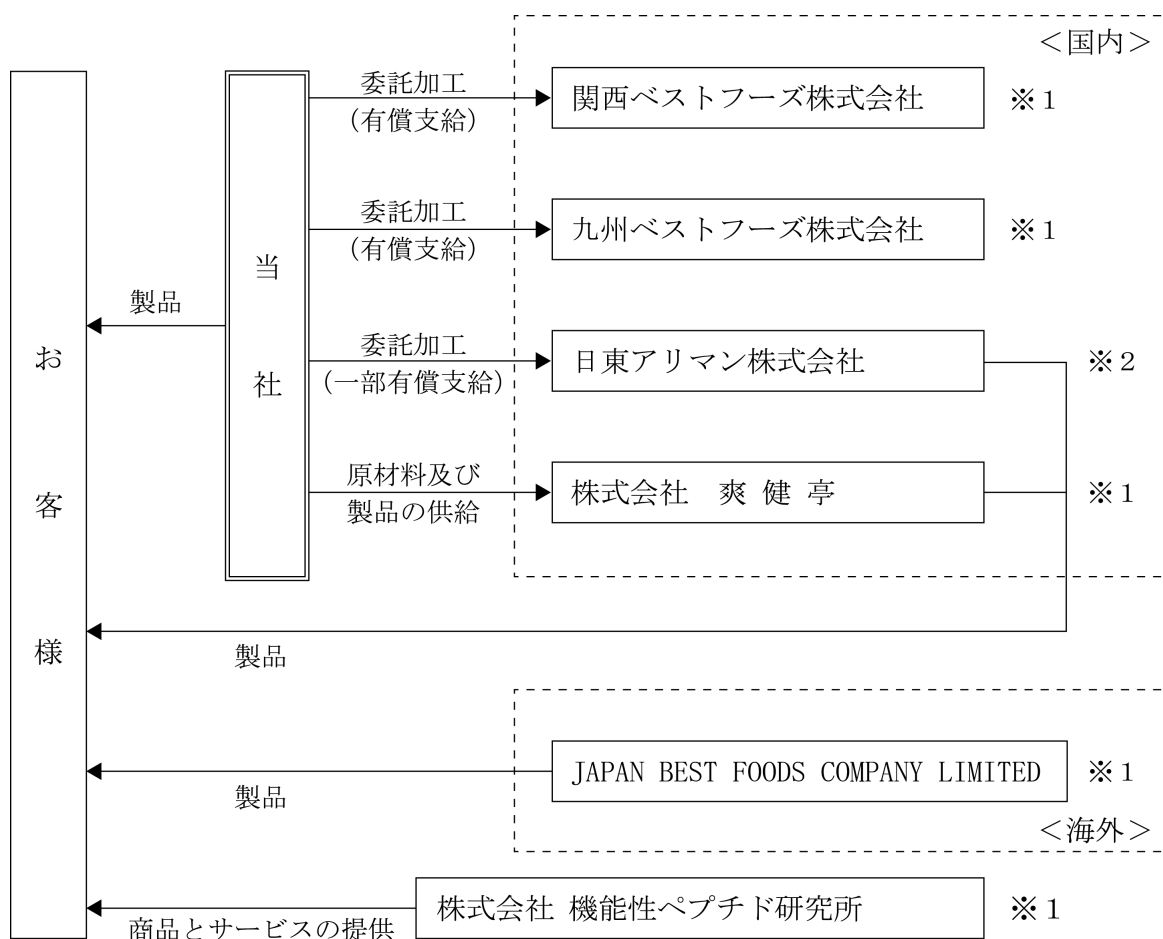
<国内>

お客様

製品

当社

委託加工
(有償支給)

関西ベストフーズ株式会社

※1

委託加工
(有償支給)

九州ベストフーズ株式会社

※1

委託加工
(一部有償支給)

日東アリマン株式会社

※2

原材料及び
製品の供給

株式会社 爽 健 亭

※1

製品

製品

JAPAN BEST FOODS COMPANY LIMITED

※1

<海外>

商品とサービスの提供

株式会社 機能性ペプチド研究所

※1